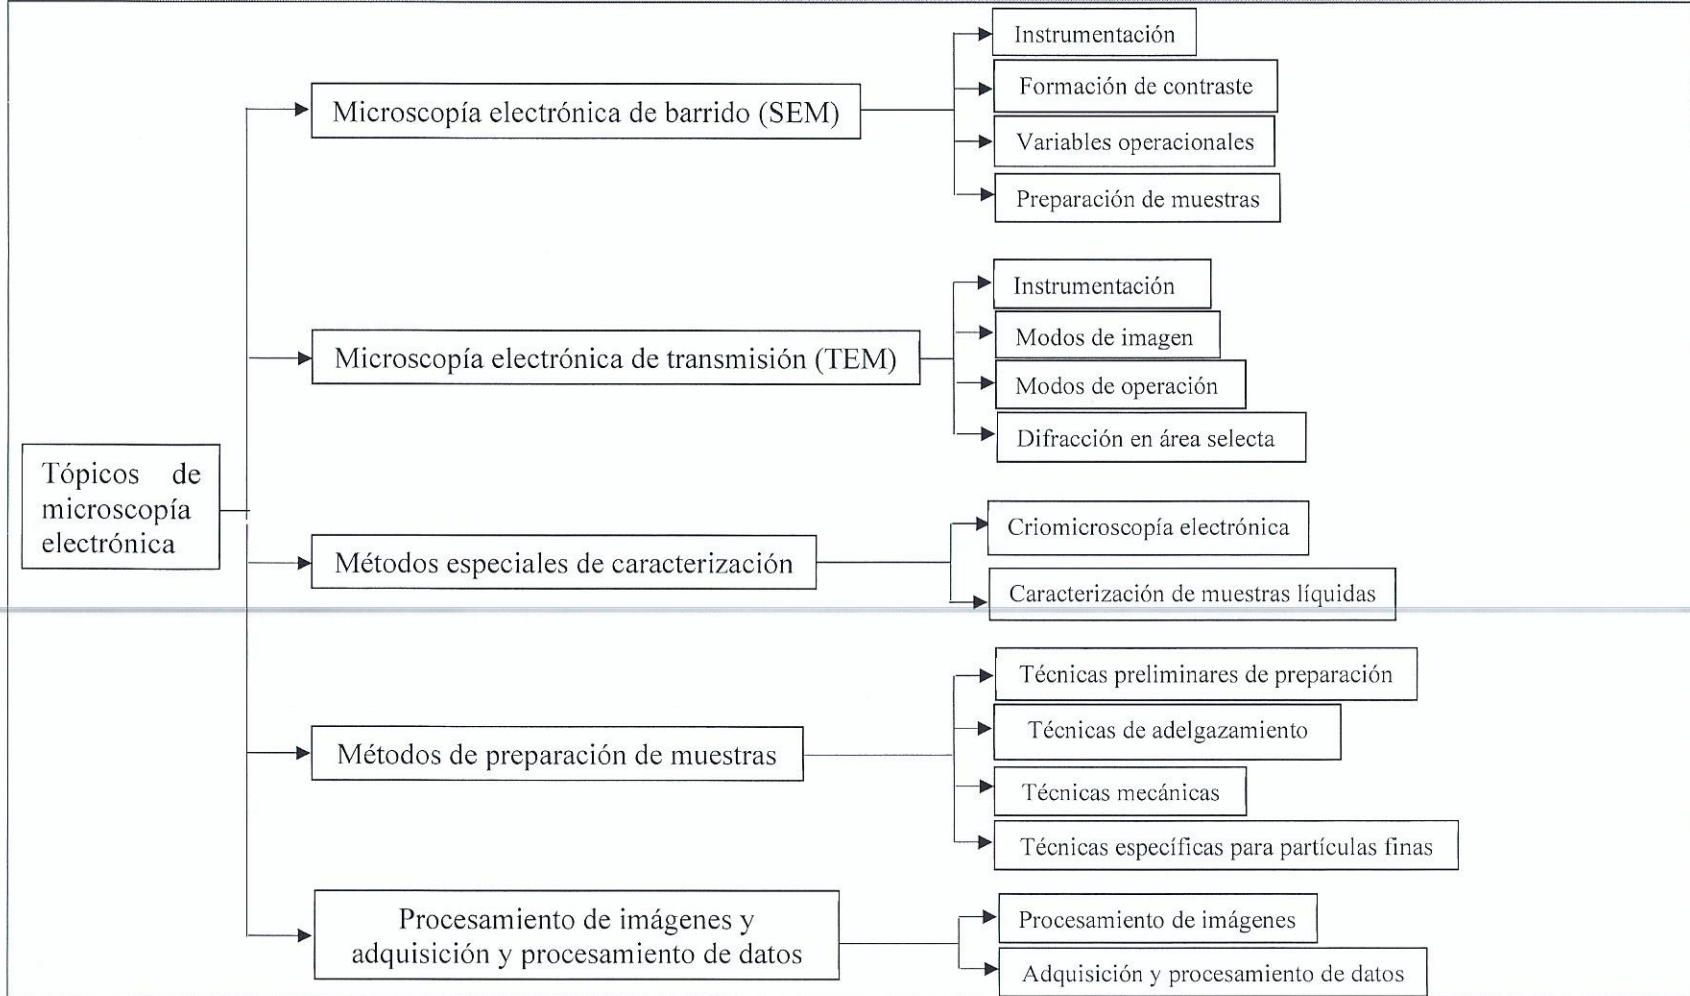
Tópicos de microscopía electrónica

Microscopía electrónica de barrido (SEM)

Instrumentación

Formación de contraste

Variables operacionales

Preparación de muestras

Microscopía electrónica de transmisión (TEM)

Instrumentación

Modos de imagen

Modos de operación

Difracción en área selecta

Métodos especiales de caracterización

Criomicroscopía electrónica

Caracterización de muestras líquidas

Métodos de preparación de muestras

Técnicas preliminares de preparación

Técnicas de adelgazamiento

Técnicas mecánicas

Técnicas específicas para partículas finas

Procesamiento de imágenes y adquisición y procesamiento de datos

Procesamiento de imágenes

Adquisición y procesamiento de datos